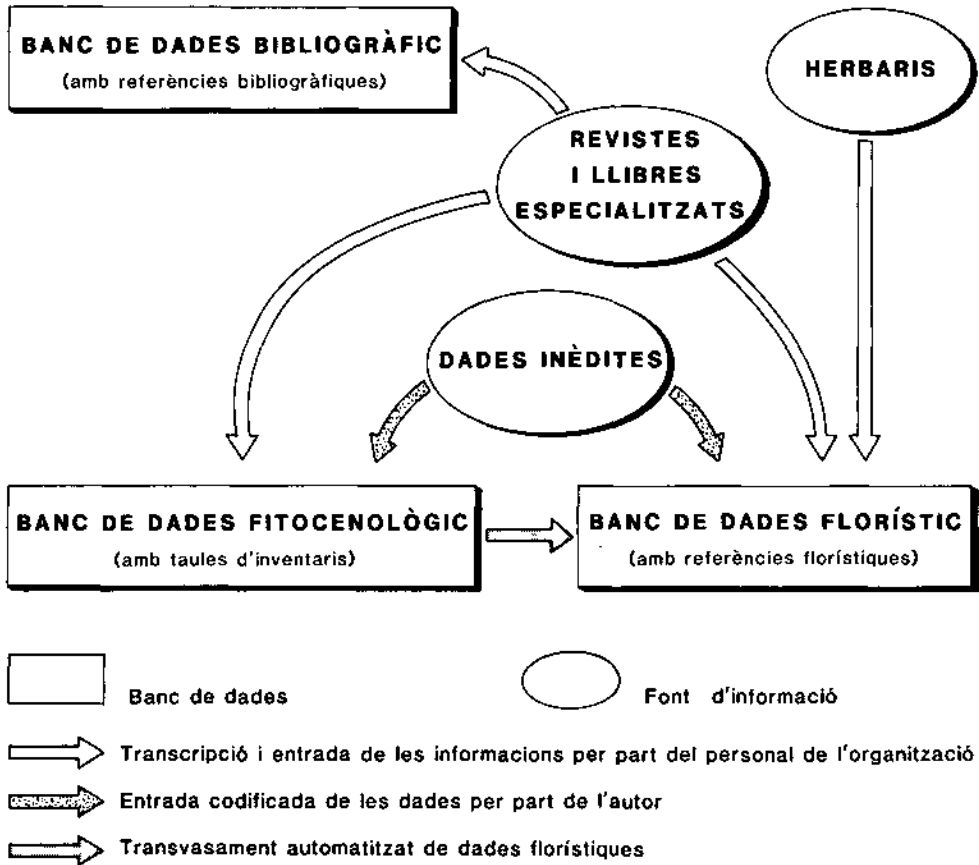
BANC DE DADES BIBLIOGRÀFIC
(amb referències bibliogràfiques)

HERBARIS

REVISTES I LLIBRES ESPECIALITZATS

DADES INÈDITES

BANC DE DADES FITOCENOLÒGIC
(amb taules d'inventaris)

BANC DE DADES FLORÍSTIC
(amb referències florístiques)

Banc de dades

Font d'informació

Transcripció i entrada de les informacions per part del personal de l'organització

Entrada codificada de les dades per part de l'autor

Transvasament automatitzat de dades florístiques